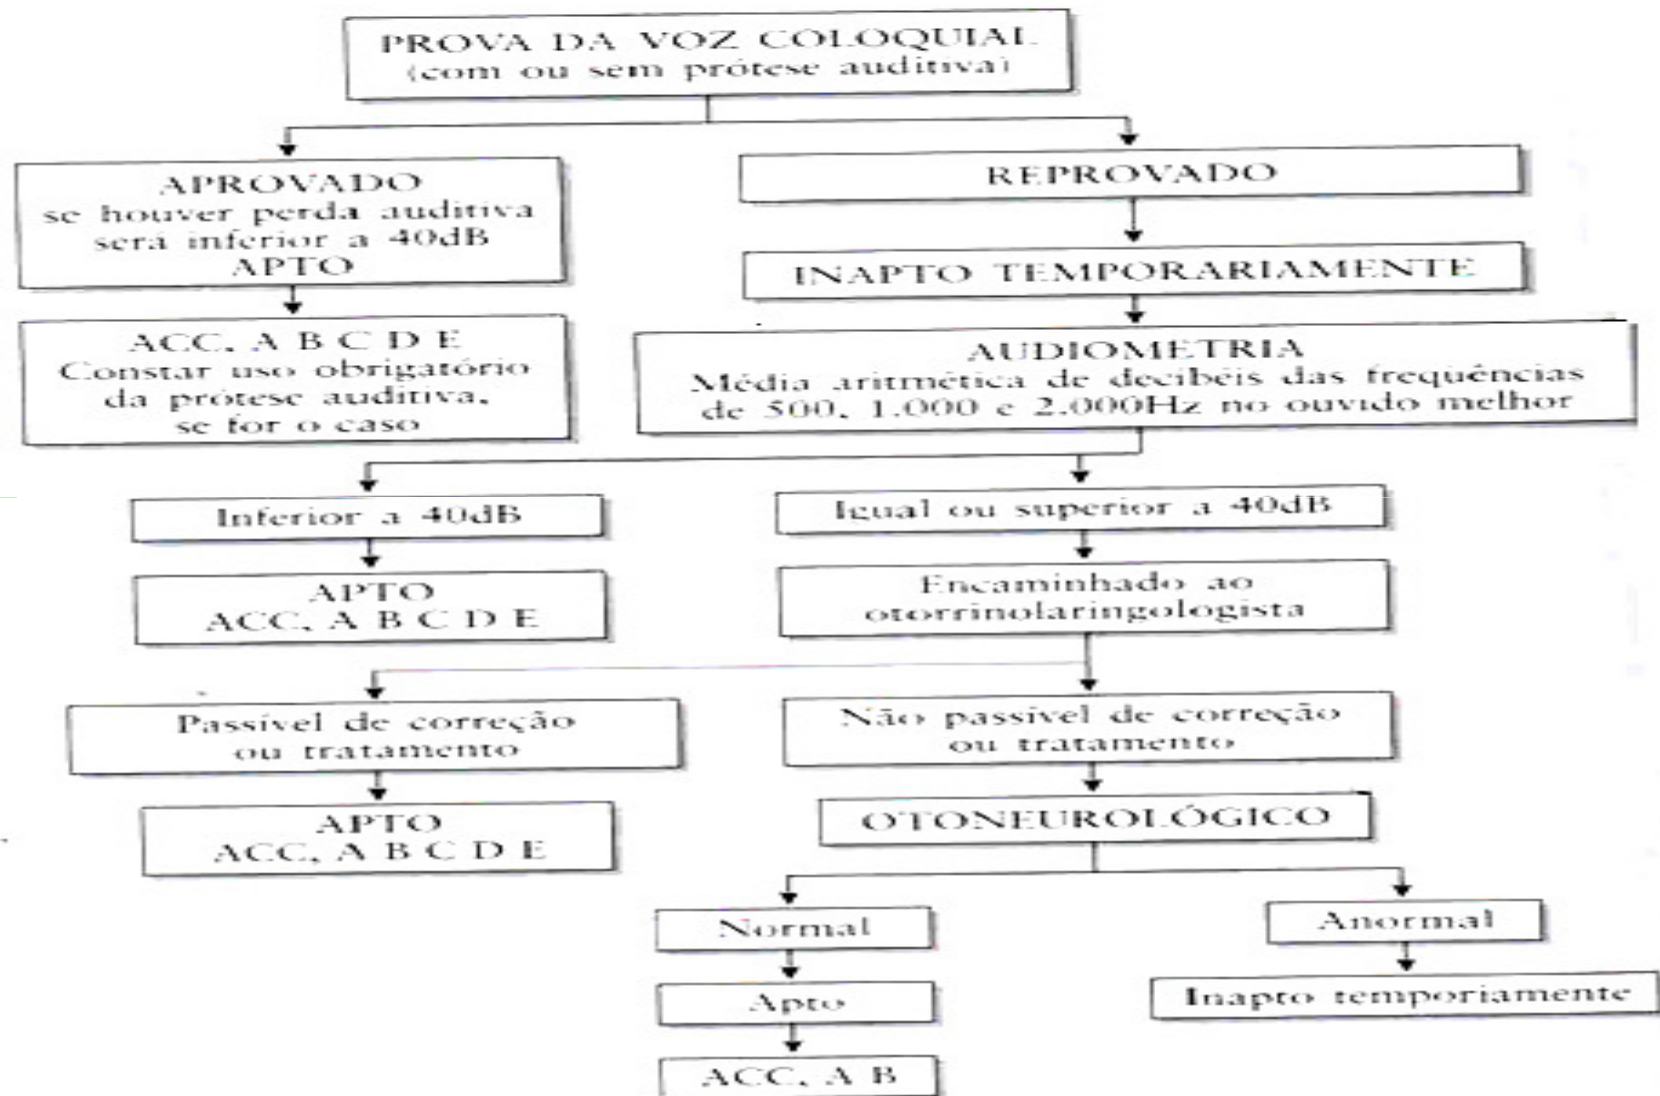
PROVA DA VOZ COLOQUIAL
(com ou sem prótese auditiva)

APROVADO
se houver perda auditiva
será inferior a 40dB
APTO

ACC, A B C D E
Constar uso obrigatório
da prótese auditiva,
se for o caso

REPROVADO

INAPTO TEMPORARIAMENTE

AUDIOMETRIA
Média aritmética de decibéis das frequências
de 500, 1.000 e 2.000Hz no ouvido melhor

Inferior a 40dB

APTO
ACC, A B C D E

Igual ou superior a 40dB

Encaminhado ao
otorrinolaringologista

Passível de correção
ou tratamento

APTO
ACC, A B C D E

Não passível de correção
ou tratamento

OTONEUROLÓGICO

Normal

Apto

ACC, A B

Anormal

Inapto temporiamente